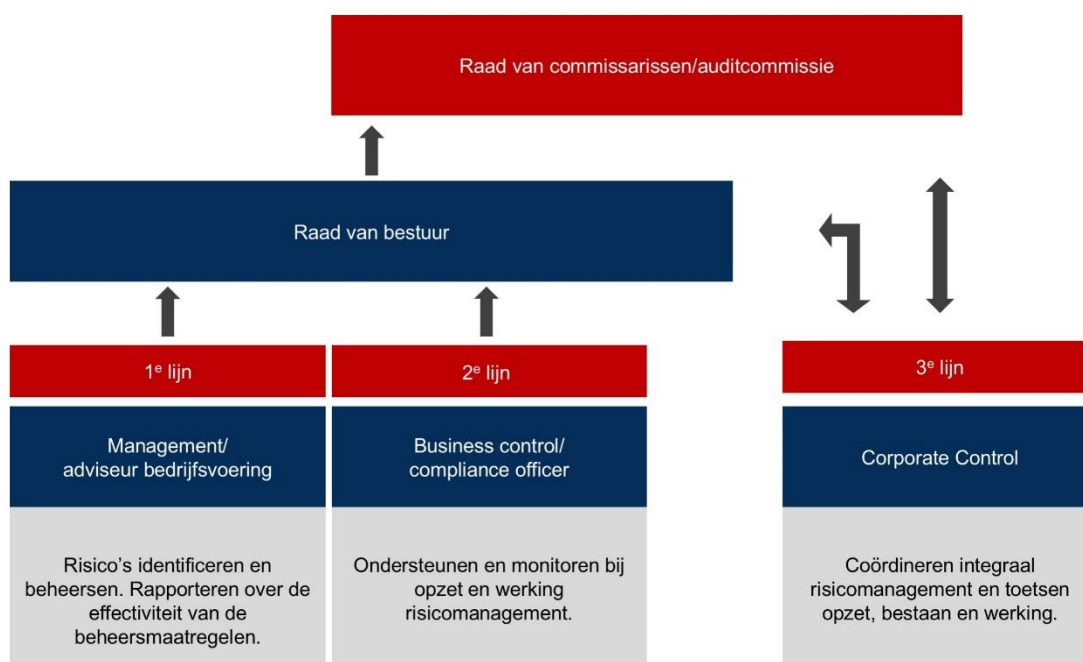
Raad van commissarissen/auditcommissie

Raad van bestuur

1$^e$ lijn

Management/ adviseur bedrijfsvoering

Risico's identificeren en beheersen. Rapporteren over de effectiviteit van de beheersmaatregelen.

2$^e$ lijn

Business control/ compliance officer

Ondersteunen en monitoren bij opzet en werking risicomanagement.

3$^e$ lijn

Corporate Control

Coördineren integraal risicomanagement en toetsen opzet, bestaan en werking.